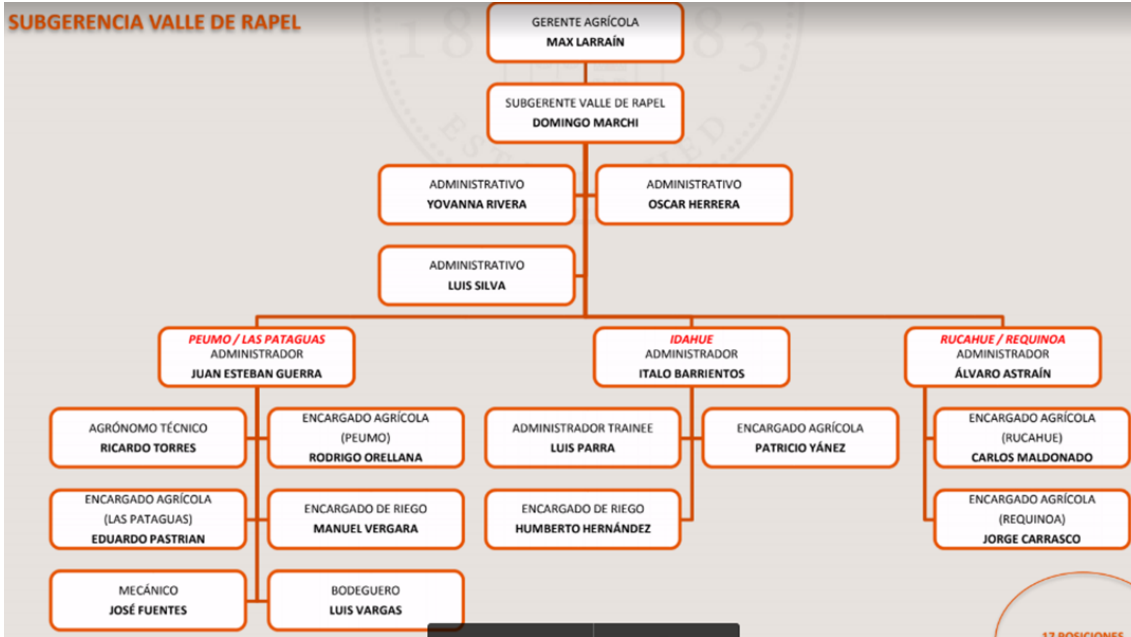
SUBGERENCIA VALLE DE RAPEL

GERENTE AGRÍCOLA
MAX LARRAÍN

SUBGERENTE VALLE DE RAPEL
DOMINGO MARCHI

ADMINISTRATIVO
YOVANNA RIVERA

ADMINISTRATIVO
OSCAR HERRERA

ADMINISTRATIVO
LUIS SILVA

PEUMO / LAS PATAGUAS
ADMINISTRADOR
JUAN ESTEBAN GUERRA

IDAHUE
ADMINISTRADOR
ITALO BARRIENTOS

RUCAHUE / REQUINOA
ADMINISTRADOR
ÁLVARO ASTRAÍN

AGRÓNOMO TÉCNICO
RICARDO TORRES

ENCARGADO AGRÍCOLA
(PEUMO)
RODRIGO ORELLANA

ADMINISTRADOR TRAINEE
LUIS PARRA

ENCARGADO AGRÍCOLA
PATRICIO YÁNEZ

ENCARGADO AGRÍCOLA
(RUCAHUE)
CARLOS MALDONADO

ENCARGADO AGRÍCOLA
(LAS PATAGUAS)
EDUARDO PASTRIAN

ENCARGADO DE RIEGO
MANUEL VERGARA

ENCARGADO DE RIEGO
HUMBERTO HERNÁNDEZ

ENCARGADO AGRÍCOLA
(REQUINOA)
JORGE CARRASCO

MECÁNICO
JOSÉ FUENTES

BODEGUERO
LUIS VARGAS

17 POSICIONES